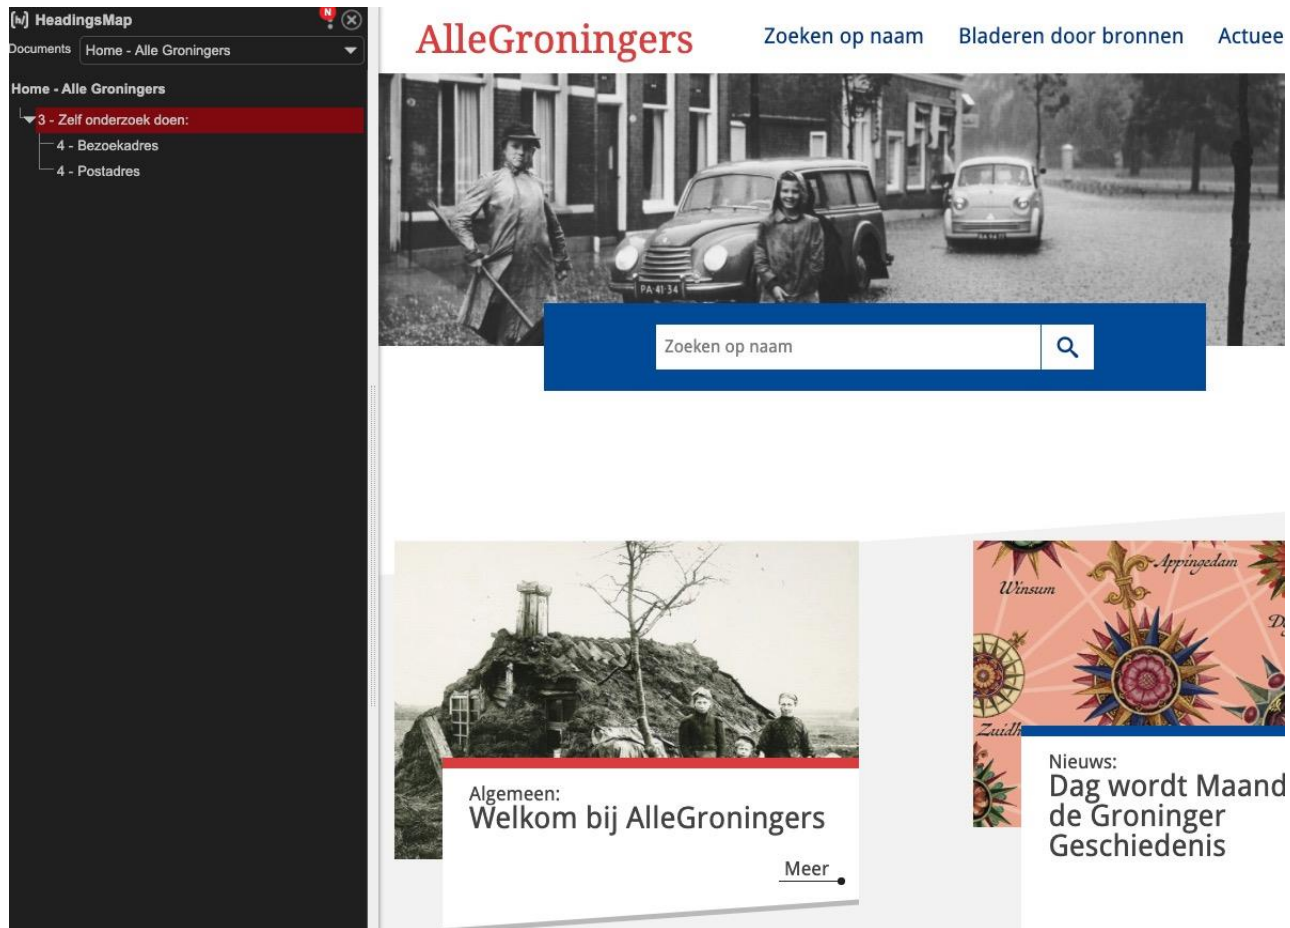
[h] HeadingsMap

N

Documents Home - Alle Groningers

Home - Alle Groningers

3 - Zelf onderzoek doen:

4 - Bezoekadres

4 - Postadres

AlleGroningers

Zoeken op naam

Bladeren door bronnen

Actuee

PA 41 34

Zoeken op naam

Winsum

Appingedam

Zuidh

Algemeen:

Welkom bij AlleGroningers

Meer

Nieuws:

Dag wordt Maand de Groninger Geschiedenis